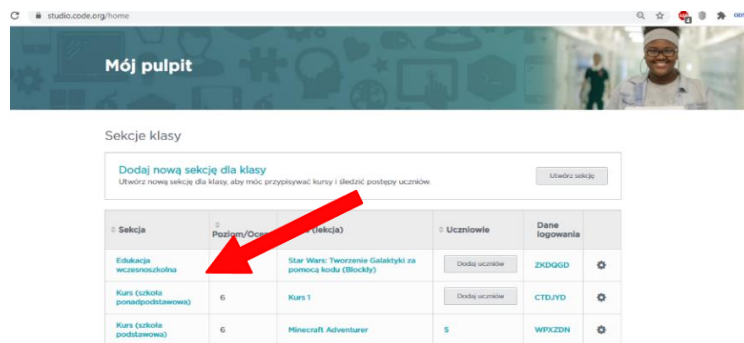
C studio.code.org/home

Mój pulpit

Sekcje klasy

Dodaj nową sekcję dla klasy
Utwórz nową sekcję dla klasy, aby móc przypisywać kursy i śledzić postępy uczniów.

Utwórz sekcję

| Sekcja | Poziom/Oce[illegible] | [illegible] (lekcja) | Uczniowie | Dane logowania | |
|---|---|---|---|---|---|
| Edukacja wczesnoszkolna | | Star Wars: Tworzenie Galaktyki za pomocą kodu (Blockly) | Dodaj uczniów | ZKDQGD | |
| Kurs (szkoła ponadpodstawowa) | 6 | Kurs 1 | Dodaj uczniów | CTDJYD | |
| Kurs (szkoła podstawowa) | 6 | Minecraft Adventurer | 5 | WPXZDN | |